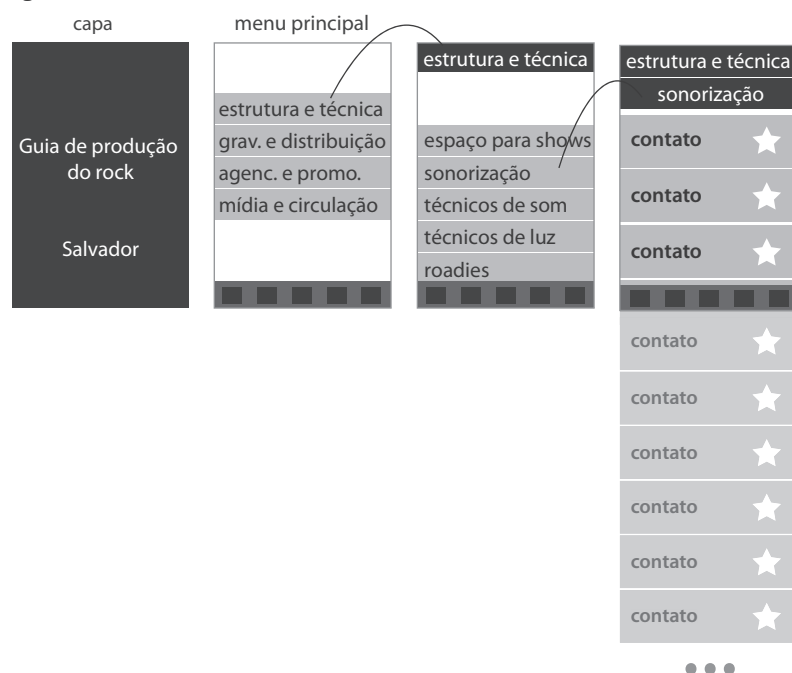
capa

Guia de produção do rock

Salvador

menu principal

estrutura e técnica
grav. e distribuição
agenc. e promo.
mídia e circulação

estrutura e técnica

espaço para shows
sonorização
técnicos de som
técnicos de luz
roadies

estrutura e técnica
sonorização

contato
contato
contato
contato
contato
contato
contato
contato
contato